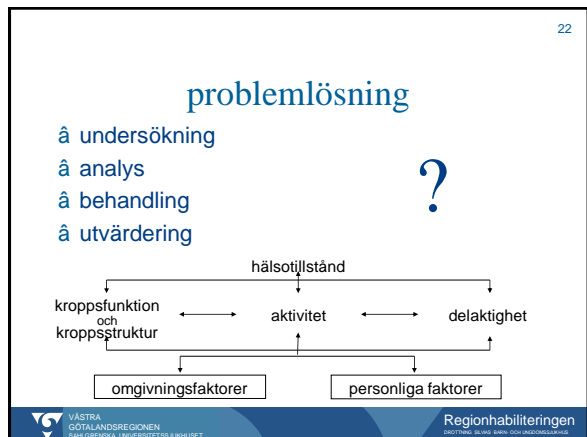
22

problemlösning

â undersökning
â analys
â behandling
â utvärdering

?

hälsotillstånd

kroppsfunktion och kroppsstruktur

aktivitet

delaktighet

omgivningsfaktorer

personliga faktorer

VÄSTRA GÖTALANDSREGIONEN
SAHLGRENSKA UNIVERSITETSSJUKHUSET

Regionhabiliteringen
DROTTNING SILVIAS BARN- OCH UNGDOMSSJUKHUS